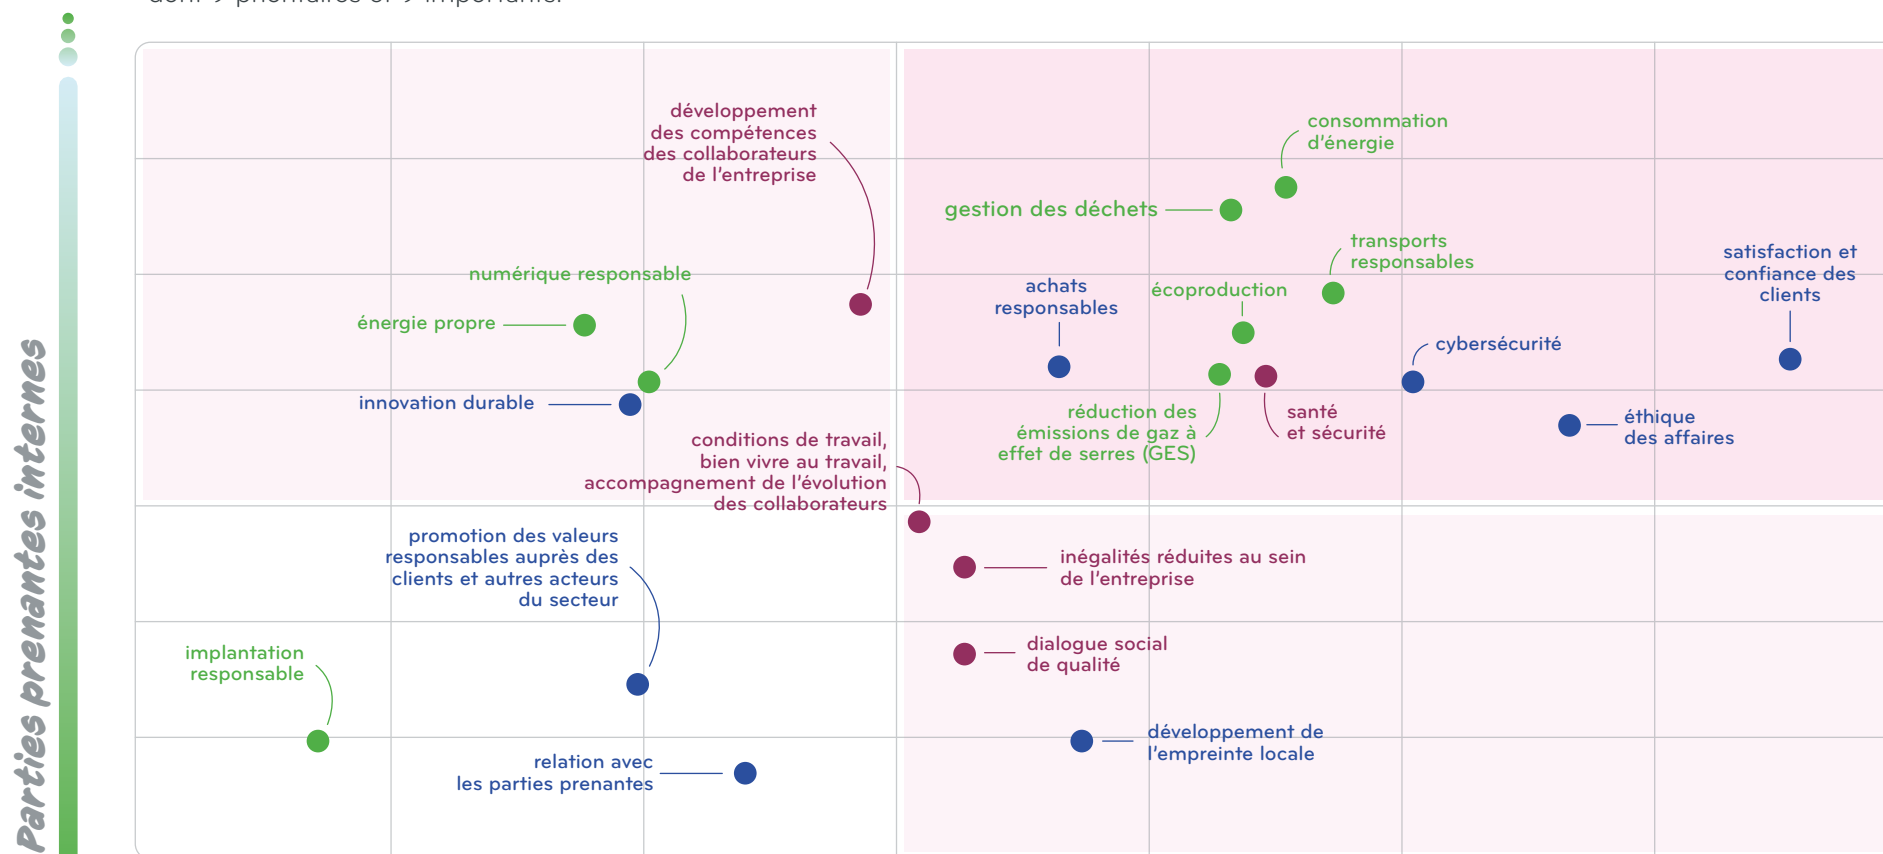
Parties prenantes internes

développement des compétences des collaborateurs de l'entreprise

consommation d'énergie

gestion des déchets

transports responsables

satisfaction et confiance des clients

numérique responsable

achats responsables

écoproduction

énergie propre

cybersécurité

innovation durable

réduction des émissions de gaz à effet de serres (GES)

santé et sécurité

éthique des affaires

conditions de travail, bien vivre au travail, accompagnement de l'évolution des collaborateurs

promotion des valeurs responsables auprès des clients et autres acteurs du secteur

inégalités réduites au sein de l'entreprise

dialogue social de qualité

implantation responsable

développement de l'empreinte locale

relation avec les parties prenantes